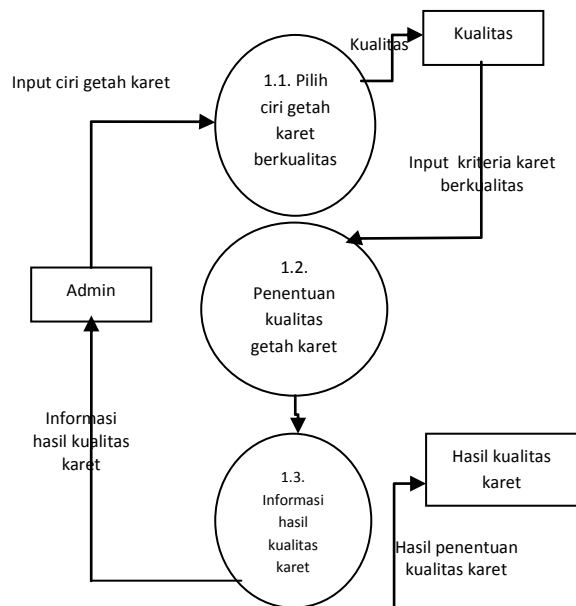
Kualitas

Kualitas

Input ciri getah karet

1.1. Pilih ciri getah karet berkualitas

Input kriteria karet berkualitas

Admin

1.2. Penentuan kualitas getah karet

Informasi hasil kualitas karet

1.3. Informasi hasil kualitas karet

Hasil kualitas karet

Hasil penentuan kualitas karet